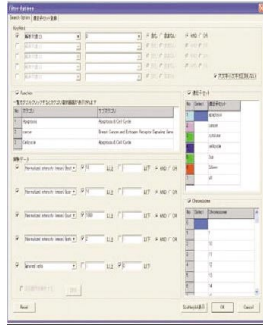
Filter Options

Search Option | 遺伝子リスト登録

Keyword

遺伝子記号 | を | を含む | 含まない | AND | OR

全ての文字を含む(比較しない)

Function

一致するカテゴリがそれぞれの遺伝子機能が表示されます

| No | カテゴリ1 | サブカテゴリ |
|---|---|---|
| 1 | Apoptosis | Apoptosis & Cell Cycle |
| 2 | cancer | Breast Cancer and Estrogen Receptor Signaling Gene |
| 3 | Cell cycle | Apoptosis & Cell Cycle |

遺伝子データ

Normalized intensity (mean) | 0 | 以下 | AND | OR

Normalized intensity (mean) | 以上 | 以下 | AND | OR

Normalized intensity (mean) | 1000 | 以上 | 以下 | AND | OR

Normalized intensity (mean) | 0 | 以上 | 以下 | AND | OR

Normalized ratio | 以上 | 以下 | AND | OR

遺伝子チェック

| No | Option | 遺伝子チェック |
|---|---|---|
| 1 | | apoptosis |
| 2 | | cancer |
| 3 | | cell cycle |
| 4 | | cellular |
| 5 | | ... |
| 6 | | ... |
| 7 | | ... |

Chromosome

| No | Option | Chromosome |
|---|---|---|
| 1 | | 1 |
| 2 | | 10 |
| 3 | | 11 |
| 4 | | 12 |
| 5 | | 13 |
| 6 | | 14 |
| 7 | | 15 |
| 8 | | 16 |

Reset | Shortcut表示 | OK | Cancel